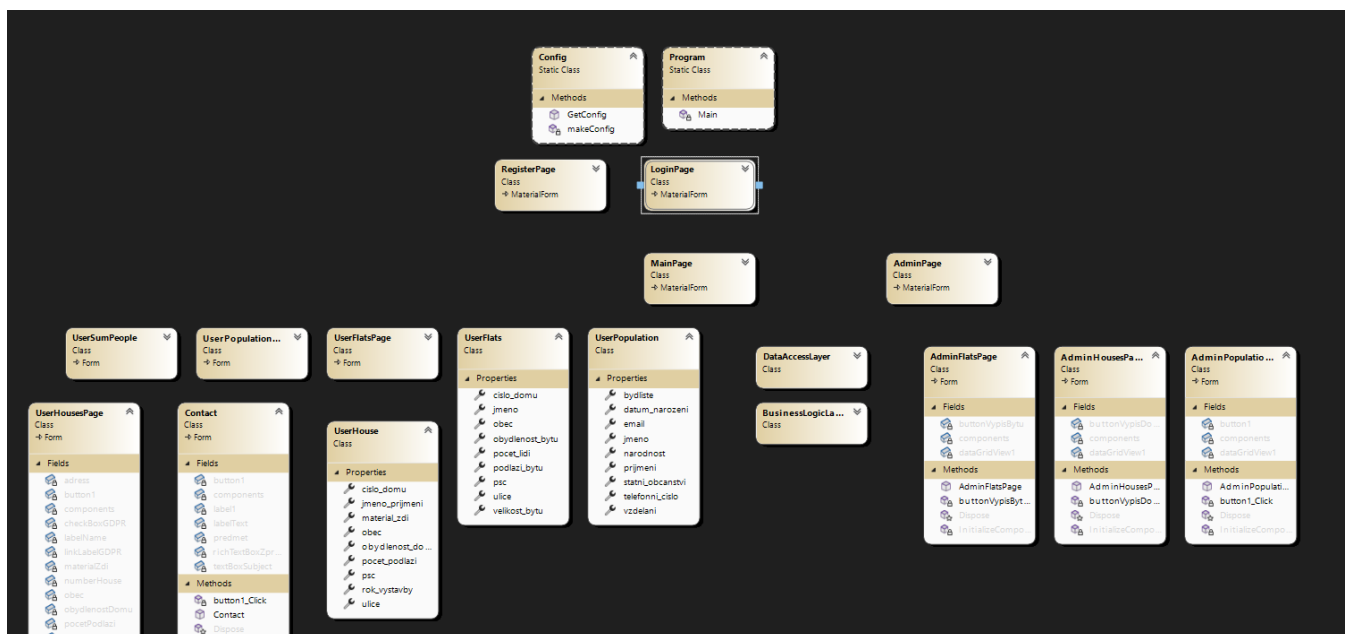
Config
Static Class

Methods
GetConfig
makeConfig

Program
Static Class

Methods
Main

RegisterPage
Class
→ MaterialForm

LoginPage
Class
→ MaterialForm

MainPage
Class
→ MaterialForm

AdminPage
Class
→ MaterialForm

UserSumPeople
Class
→ Form

UserPopulation...
Class
→ Form

UserFlatsPage
Class
→ Form

UserFlats
Class

Properties
cislo_domu
jmeno
obec
obydlenost_bytu
pocet_lidi
podlazi_bytu
psc
ulice
velikost_bytu

UserPopulation
Class

Properties
bydliste
datum_narozeni
email
jmeno
narodnost
prijmeni
statni_obcanstvi
telefonni_cislo
vzdelani

DataAccessLayer
Class

BusinessLogicLa...
Class

AdminFlatsPage
Class
→ Form

Fields
buttonVypisBytu
components
dataGridView1

Methods
AdminFlatsPage
buttonVypisByt...
Dispose
InitializeCompo...

AdminHousesPa...
Class
→ Form

Fields
buttonVypisDo...
components
dataGridView1

Methods
AdminHousesP...
buttonVypisDo...
Dispose
InitializeCompo...

AdminPopulatio...
Class
→ Form

Fields
button1
components
dataGridView1

Methods
AdminPopulati...
button1_Click
Dispose
InitializeCompo...

UserHousesPage
Class
→ Form

Fields
adress
button1
components
checkBoxGDPR
labelName
linkLabelGDPR
materialZdi
numberHouse
obec
obydlenostDomu
pocetPodlazi

Contact
Class
→ Form

Fields
button1
components
label1
labelText
predmet
richTextBoxZpr...
textBoxSubject

Methods
button1_Click
Contact
Dispose

UserHouse
Class

Properties
cislo_domu
jmeno_prijmeni
material_zdi
obec
obydlenost_do...
pocet_podlazi
psc
rok_vystavby
ulice